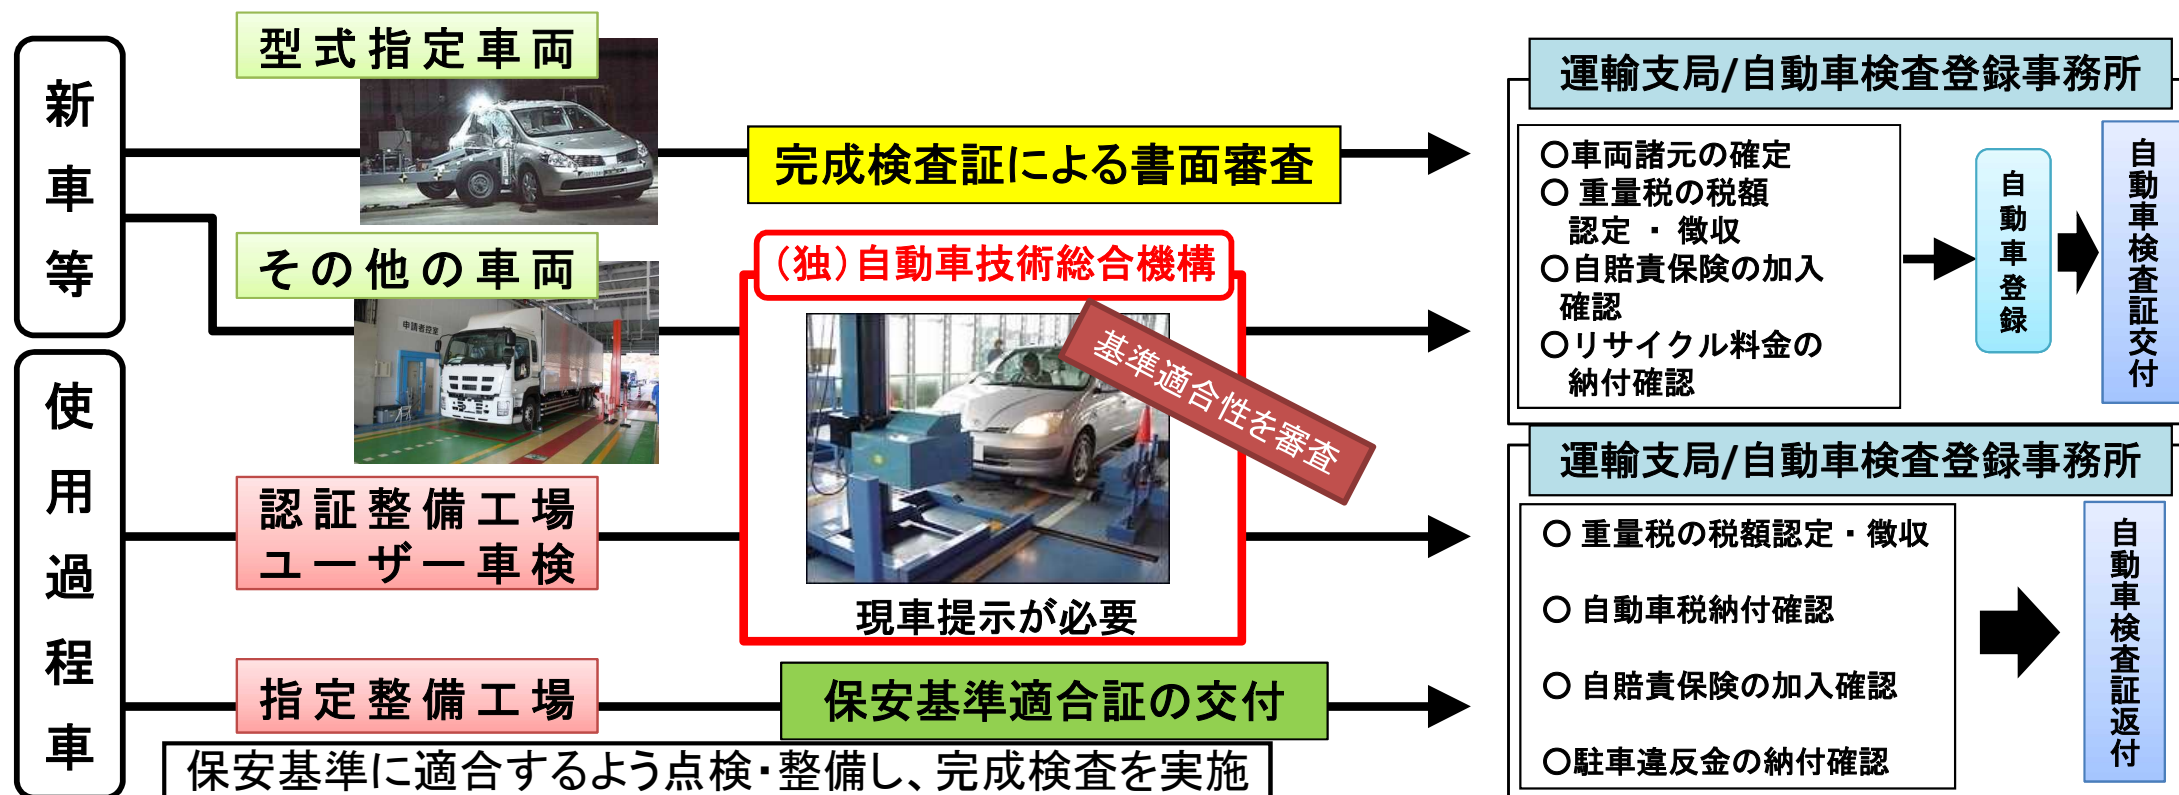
新車等

型式指定車両

完成検査証による書面審査

その他の車両

(独)自動車技術総合機構

基準適合性を審査

現車提示が必要

使用過程車

認証整備工場
ユーザー車検

指定整備工場

保安基準適合証の交付

保安基準に適合するよう点検・整備し、完成検査を実施

運輸支局/自動車検査登録事務所

○車両諸元の確定
○ 重量税の税額認定 ・ 徴収
○自賠責保険の加入確認
○リサイクル料金の納付確認

自動車登録

自動車検査証交付

運輸支局/自動車検査登録事務所

○ 重量税の税額認定・徴収

○ 自動車税納付確認

○ 自賠責保険の加入確認

○駐車違反金の納付確認

自動車検査証返付